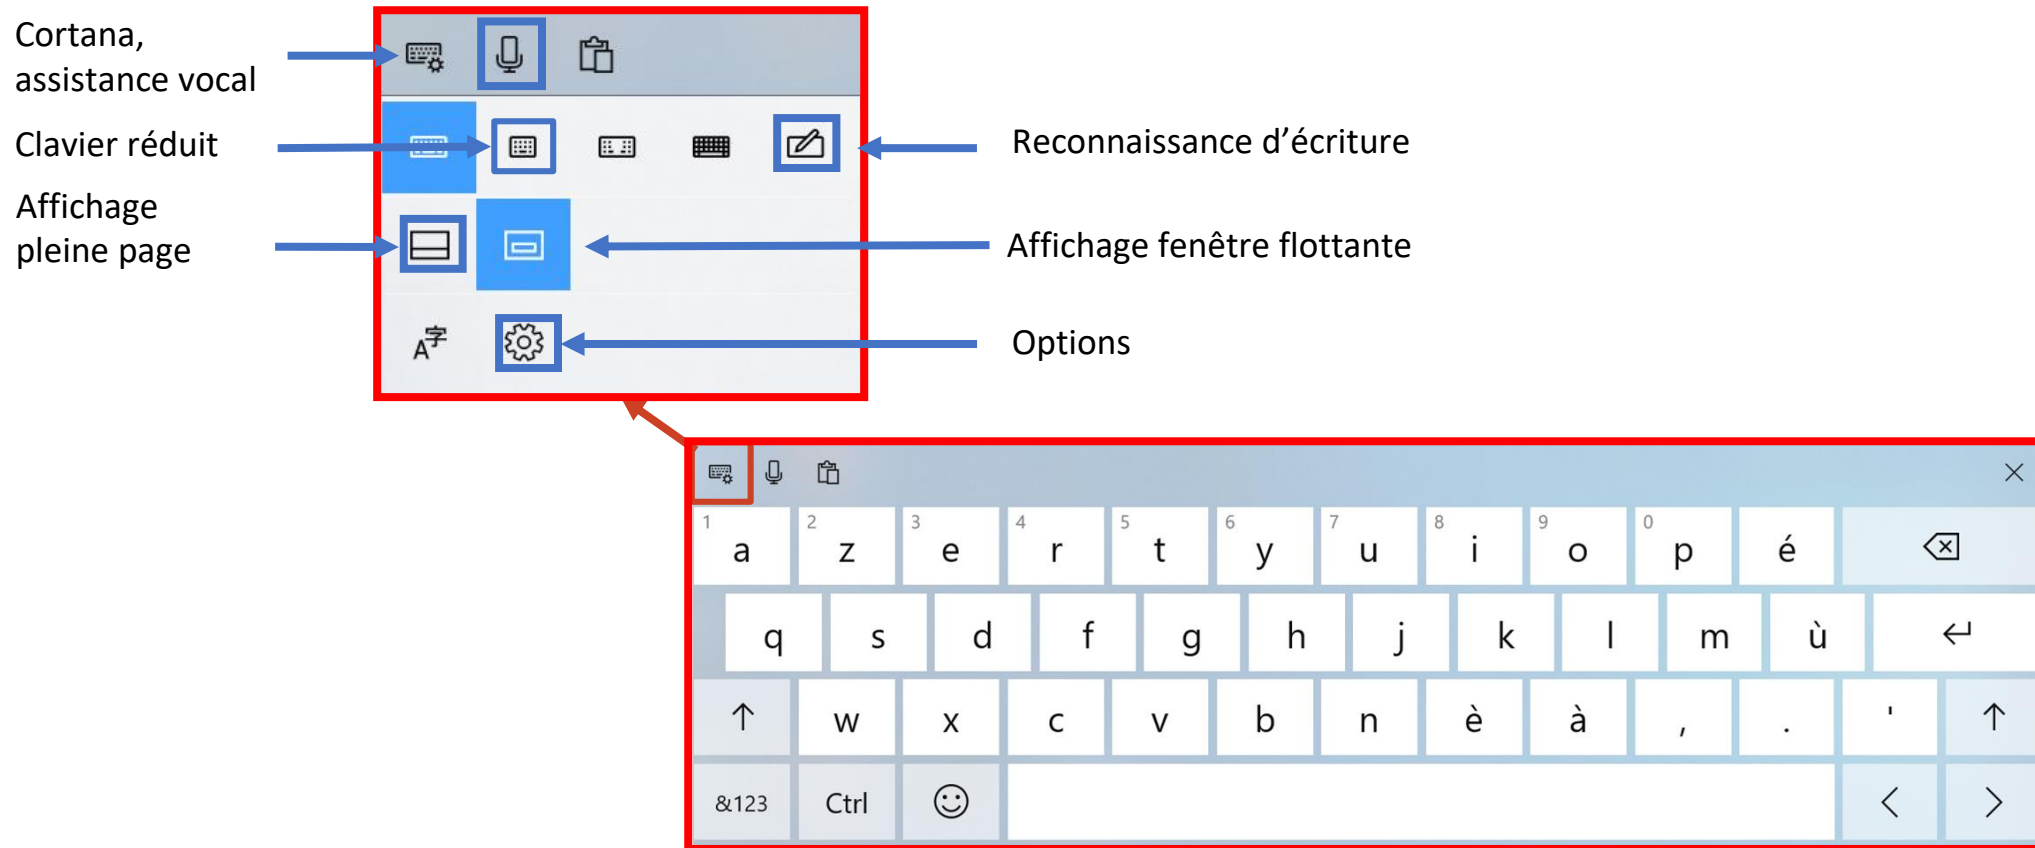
Cortana, assistance vocal

Clavier réduit

Affichage pleine page

Reconnaissance d'écriture

Affichage fenêtre flottante

Options

1 a 2 z 3 e 4 r 5 t 6 y 7 u 8 i 9 o 0 p é

q s d f g h j k l m ù

↑ w x c v b n è à , . ' ↑

&123 Ctrl